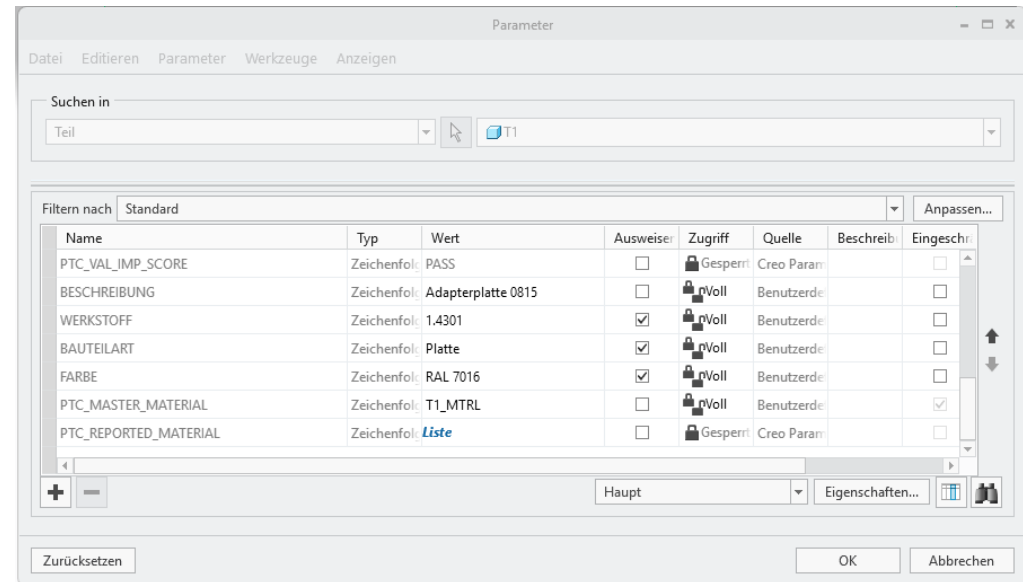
Parameter

Datei Editieren Parameter Werkzeuge Anzeigen

Suchen in

Teil

T1

Filtern nach Standard

Anpassen...

| Name | Typ | Wert | Ausweiser | Zugriff | Quelle | Beschreib | Eingeschr |
|---|---|---|---|---|---|---|---|
| PTC_VAL_IMP_SCORE | Zeichenfol | PASS | ☐ | Gesperrt | Creo Param | | ☐ |
| BESCHREIBUNG | Zeichenfol | Adapterplatte 0815 | ☐ | Voll | Benutzerde | | ☐ |
| WERKSTOFF | Zeichenfol | 1.4301 | ☑ | Voll | Benutzerde | | ☐ |
| BAUTEILART | Zeichenfol | Platte | ☑ | Voll | Benutzerde | | ☐ |
| FARBE | Zeichenfol | RAL 7016 | ☑ | Voll | Benutzerde | | ☐ |
| PTC_MASTER_MATERIAL | Zeichenfol | T1_MTRL | ☐ | Voll | Benutzerde | | ☑ |
| PTC_REPORTED_MATERIAL | Zeichenfol | Liste | ☐ | Gesperrt | Creo Param | | ☐ |

Haupt

Eigenschaften...

Zurücksetzen

OK

Abbrechen